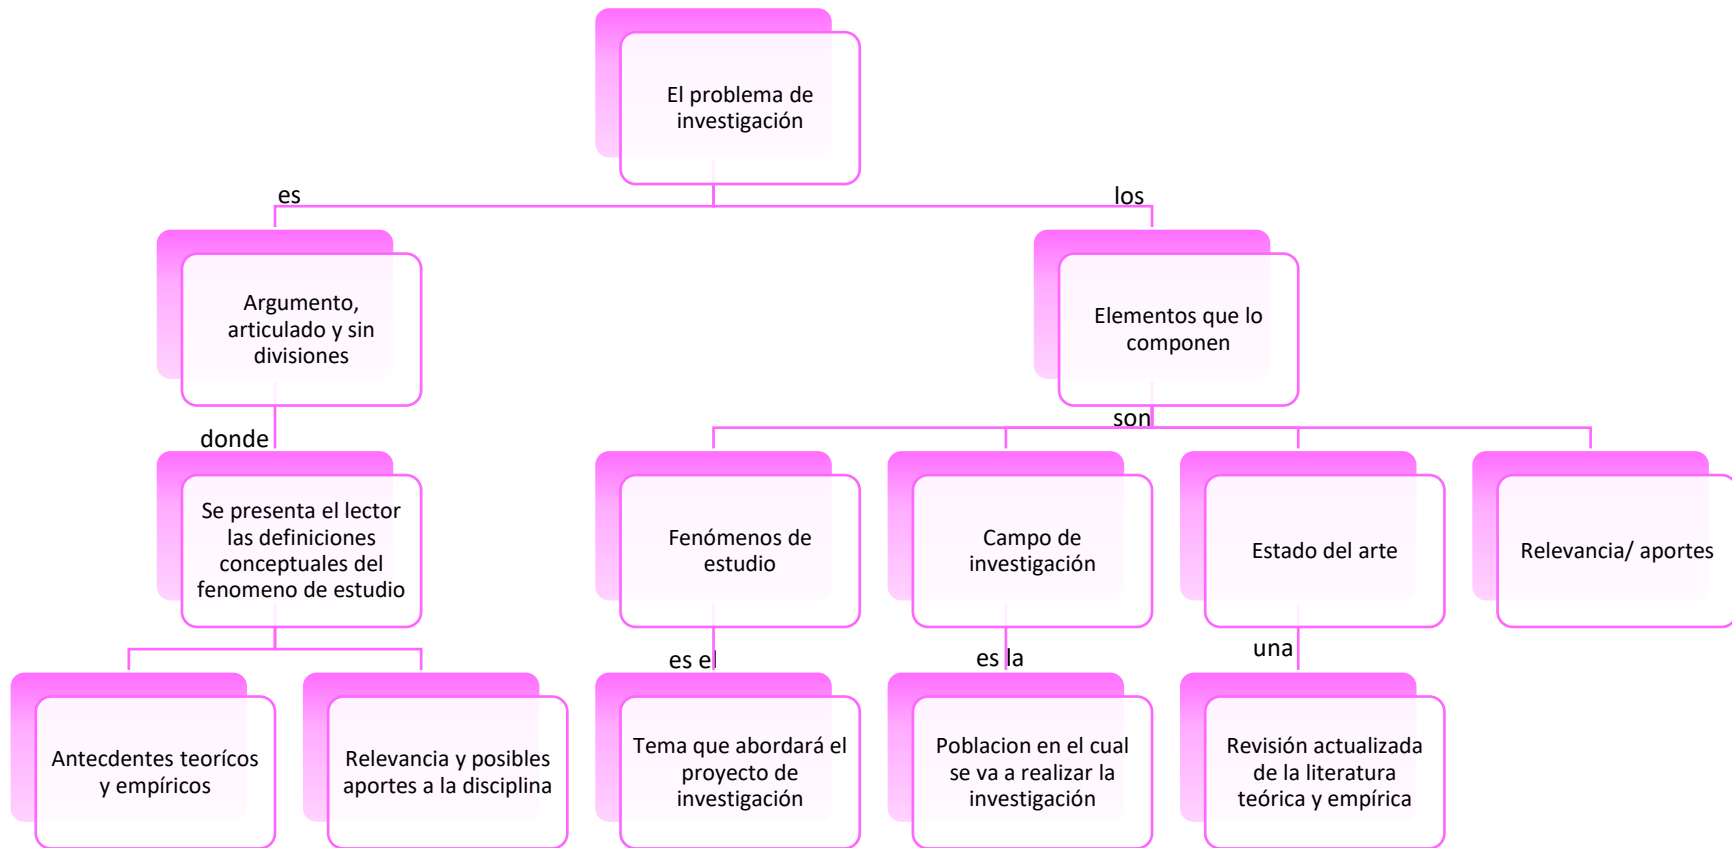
El problema de investigación

es

los

Argumento, articulado y sin divisiones

Elementos que lo componen

donde

son

Se presenta el lector las definiciones conceptuales del fenomeno de estudio

Fenómenos de estudio

Campo de investigación

Estado del arte

Relevancia/ aportes

es el

es la

una

Antecdentes teorícos y empíricos

Relevancia y posibles aportes a la disciplina

Tema que abordará el proyecto de investigación

Poblacion en el cual se va a realizar la investigación

Revisión actualizada de la literatura teórica y empírica